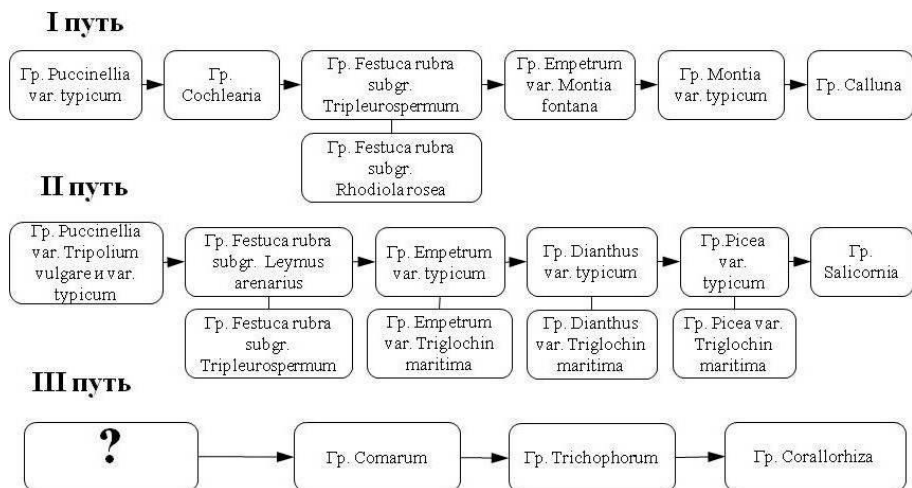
I путь

Гр. Puccinellia var. typicum

Гр. Cochlearia

Гр. Festuca rubra subgr. Tripleurospermum

Гр. Festuca rubra subgr. Rhodiola rosea

Гр. Empetrum var. Montia fontana

Гр. Montia var. typicum

Гр. Calluna

II путь

Гр. Puccinellia var. Tripolium vulgare и var. typicum

Гр. Festuca rubra subgr. Leymus arenarius

Гр. Festuca rubra subgr. Tripleurospermum

Гр. Empetrum var. typicum

Гр. Empetrum var. Triglochin maritima

Гр. Dianthus var. typicum

Гр. Dianthus var. Triglochin maritima

Гр. Picea var. typicum

Гр. Picea var. Triglochin maritima

Гр. Salicornia

III путь

?

Гр. Comarum

Гр. Trichophorum

Гр. Corallorhiza